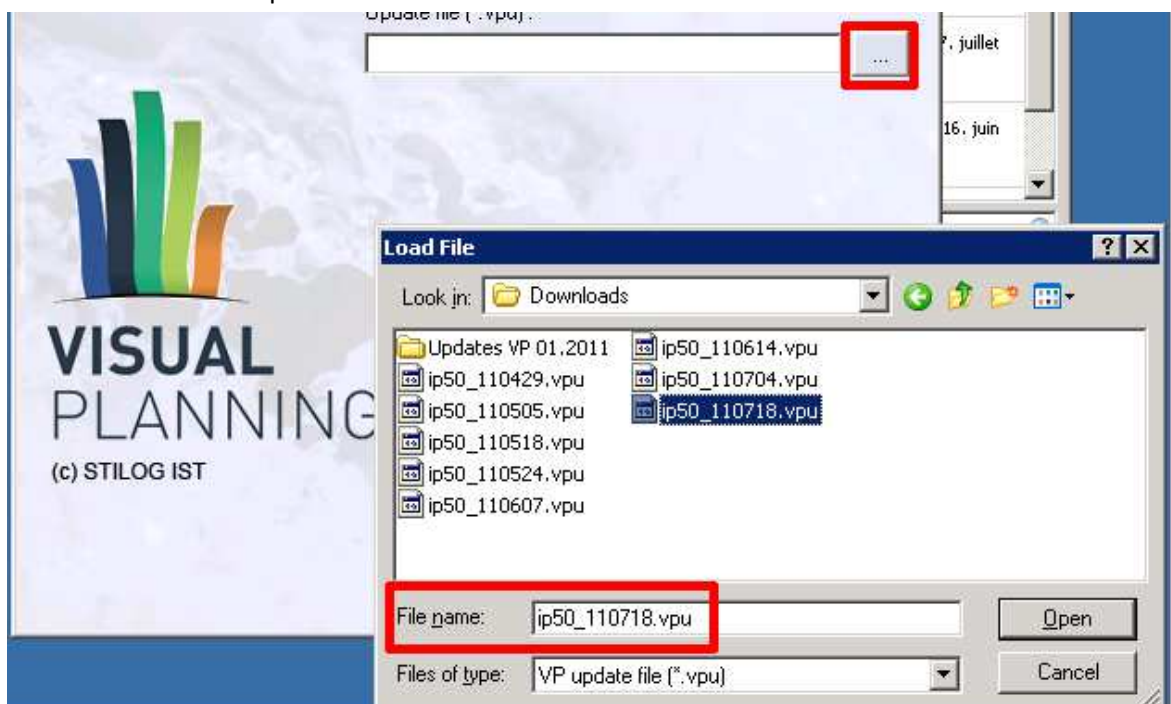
Update file (*.vpu) :

...

7. juillet

16. juin

VISUAL
PLANNING
(c) STILOG IST

Load File

?

Look in: Downloads

Updates VP 01.2011
ip50_110429.vpu
ip50_110505.vpu
ip50_110518.vpu
ip50_110524.vpu
ip50_110607.vpu
ip50_110614.vpu
ip50_110704.vpu
ip50_110718.vpu

File name: ip50_110718.vpu
Open

Files of type: VP update file (*.vpu)
Cancel